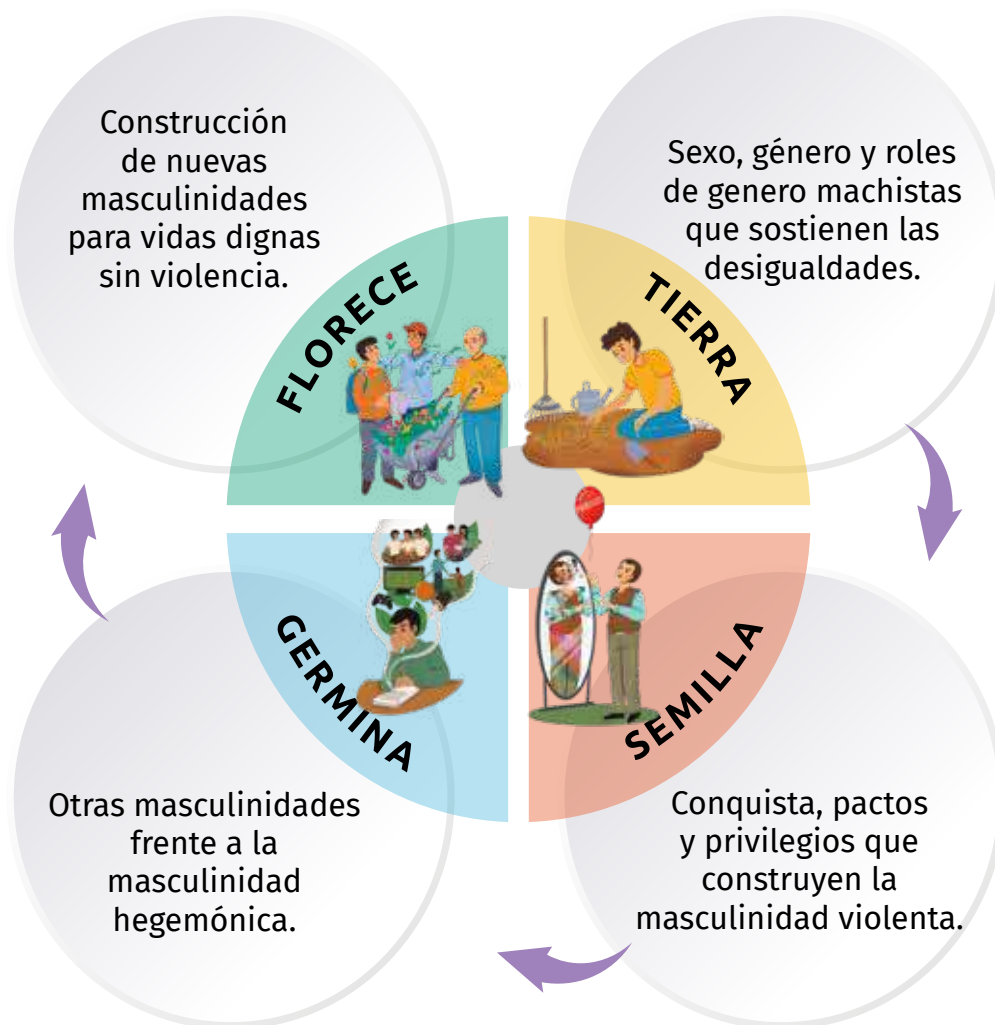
Construcción de nuevas masculinidades para vidas dignas sin violencia.

FLORECE

Sexo, género y roles de genero machistas que sostienen las desigualdades.

TIERRA

GERMINA

SEMILLA

Otras masculinidades frente a la masculinidad hegemónica.

Conquista, pactos y privilegios que construyen la masculinidad violenta.